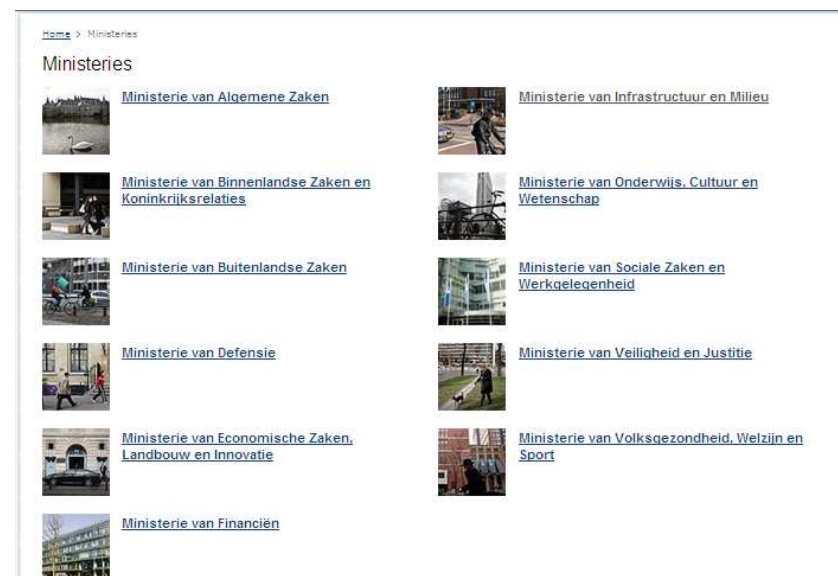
Home > Ministeries

Ministeries

Ministerie van Algemene Zaken

Ministerie van Binnenlandse Zaken en Koninkrijksrelaties

Ministerie van Buitenlandse Zaken

Ministerie van Defensie

Ministerie van Economische Zaken, Landbouw en Innovatie

Ministerie van Financiën

Ministerie van Infrastructuur en Milieu

Ministerie van Onderwijs, Cultuur en Wetenschap

Ministerie van Sociale Zaken en Werkgelegenheid

Ministerie van Veiligheid en Justitie

Ministerie van Volksgezondheid, Welzijn en Sport